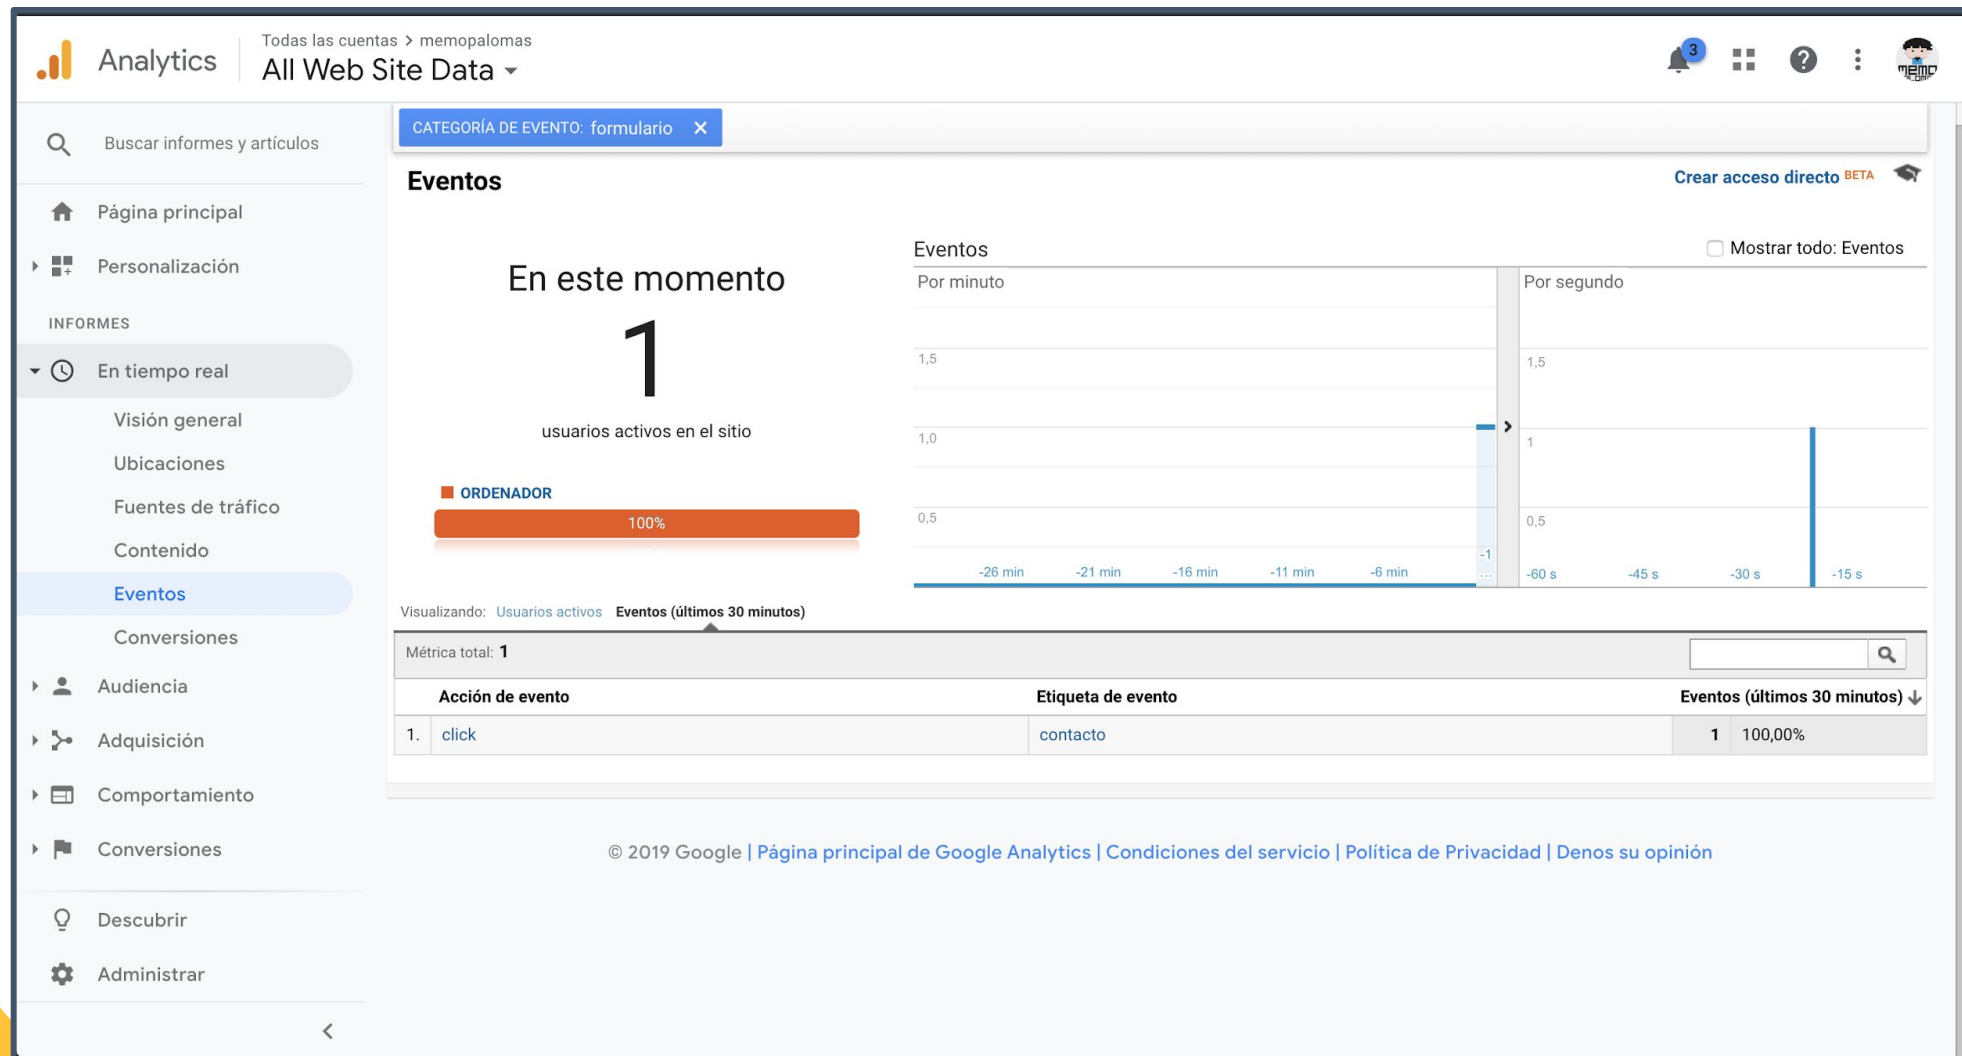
Analytics

Todas las cuentas > memopalomas
All Web Site Data

3

Buscar informes y artículos

Página principal
Personalización

INFORMES

En tiempo real
Visión general
Ubicaciones
Fuentes de tráfico
Contenido
Eventos
Conversiones

Audiencia
Adquisición
Comportamiento
Conversiones

Descubrir
Administrar

CATEGORÍA DE EVENTO: formulario ✕

Eventos

Crear acceso directo BETA

En este momento

1

usuarios activos en el sitio

ORDENADOR

100%

Eventos

Mostrar todo: Eventos

Por minuto

1,5
1,0
0,5

-26 min -21 min -16 min -11 min -6 min -1

Por segundo

1,5
1
0,5

-60 s -45 s -30 s -15 s

Visualizando: Usuarios activos Eventos (últimos 30 minutos)

Métrica total: 1

| | Acción de evento | Etiqueta de evento | Eventos (últimos 30 minutos) | |
|---|---|---|---|---|
| 1. | click | contacto | 1 | 100,00% |

© 2019 Google | Página principal de Google Analytics | Condiciones del servicio | Política de Privacidad | Denos su opinión